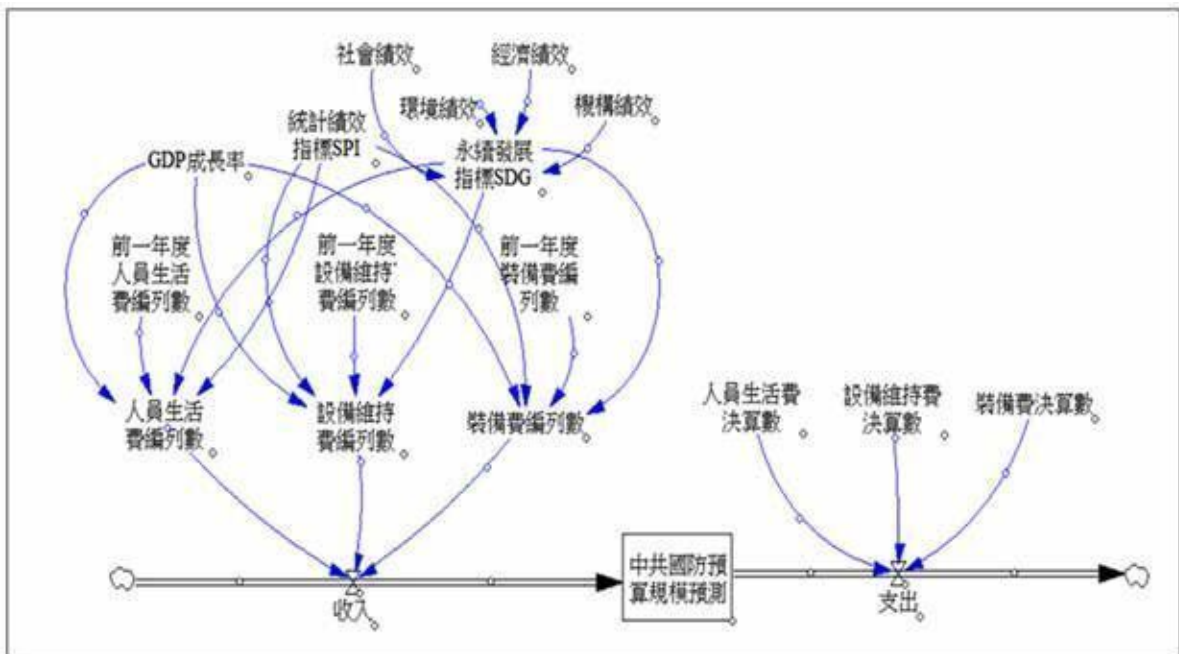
社會績效

經濟績效

環境績效

機構績效

統計績效指標SPI

永續發展指標SDG

GDP成長率

前一年度人員生活費編列數

前一年度設備維持費編列數

前一年度裝備費編列數

人員生活費編列數

設備維持費編列數

裝備費編列數

人員生活費決算數

設備維持費決算數

裝備費決算數

收入

中共國防預算規模預測

支出